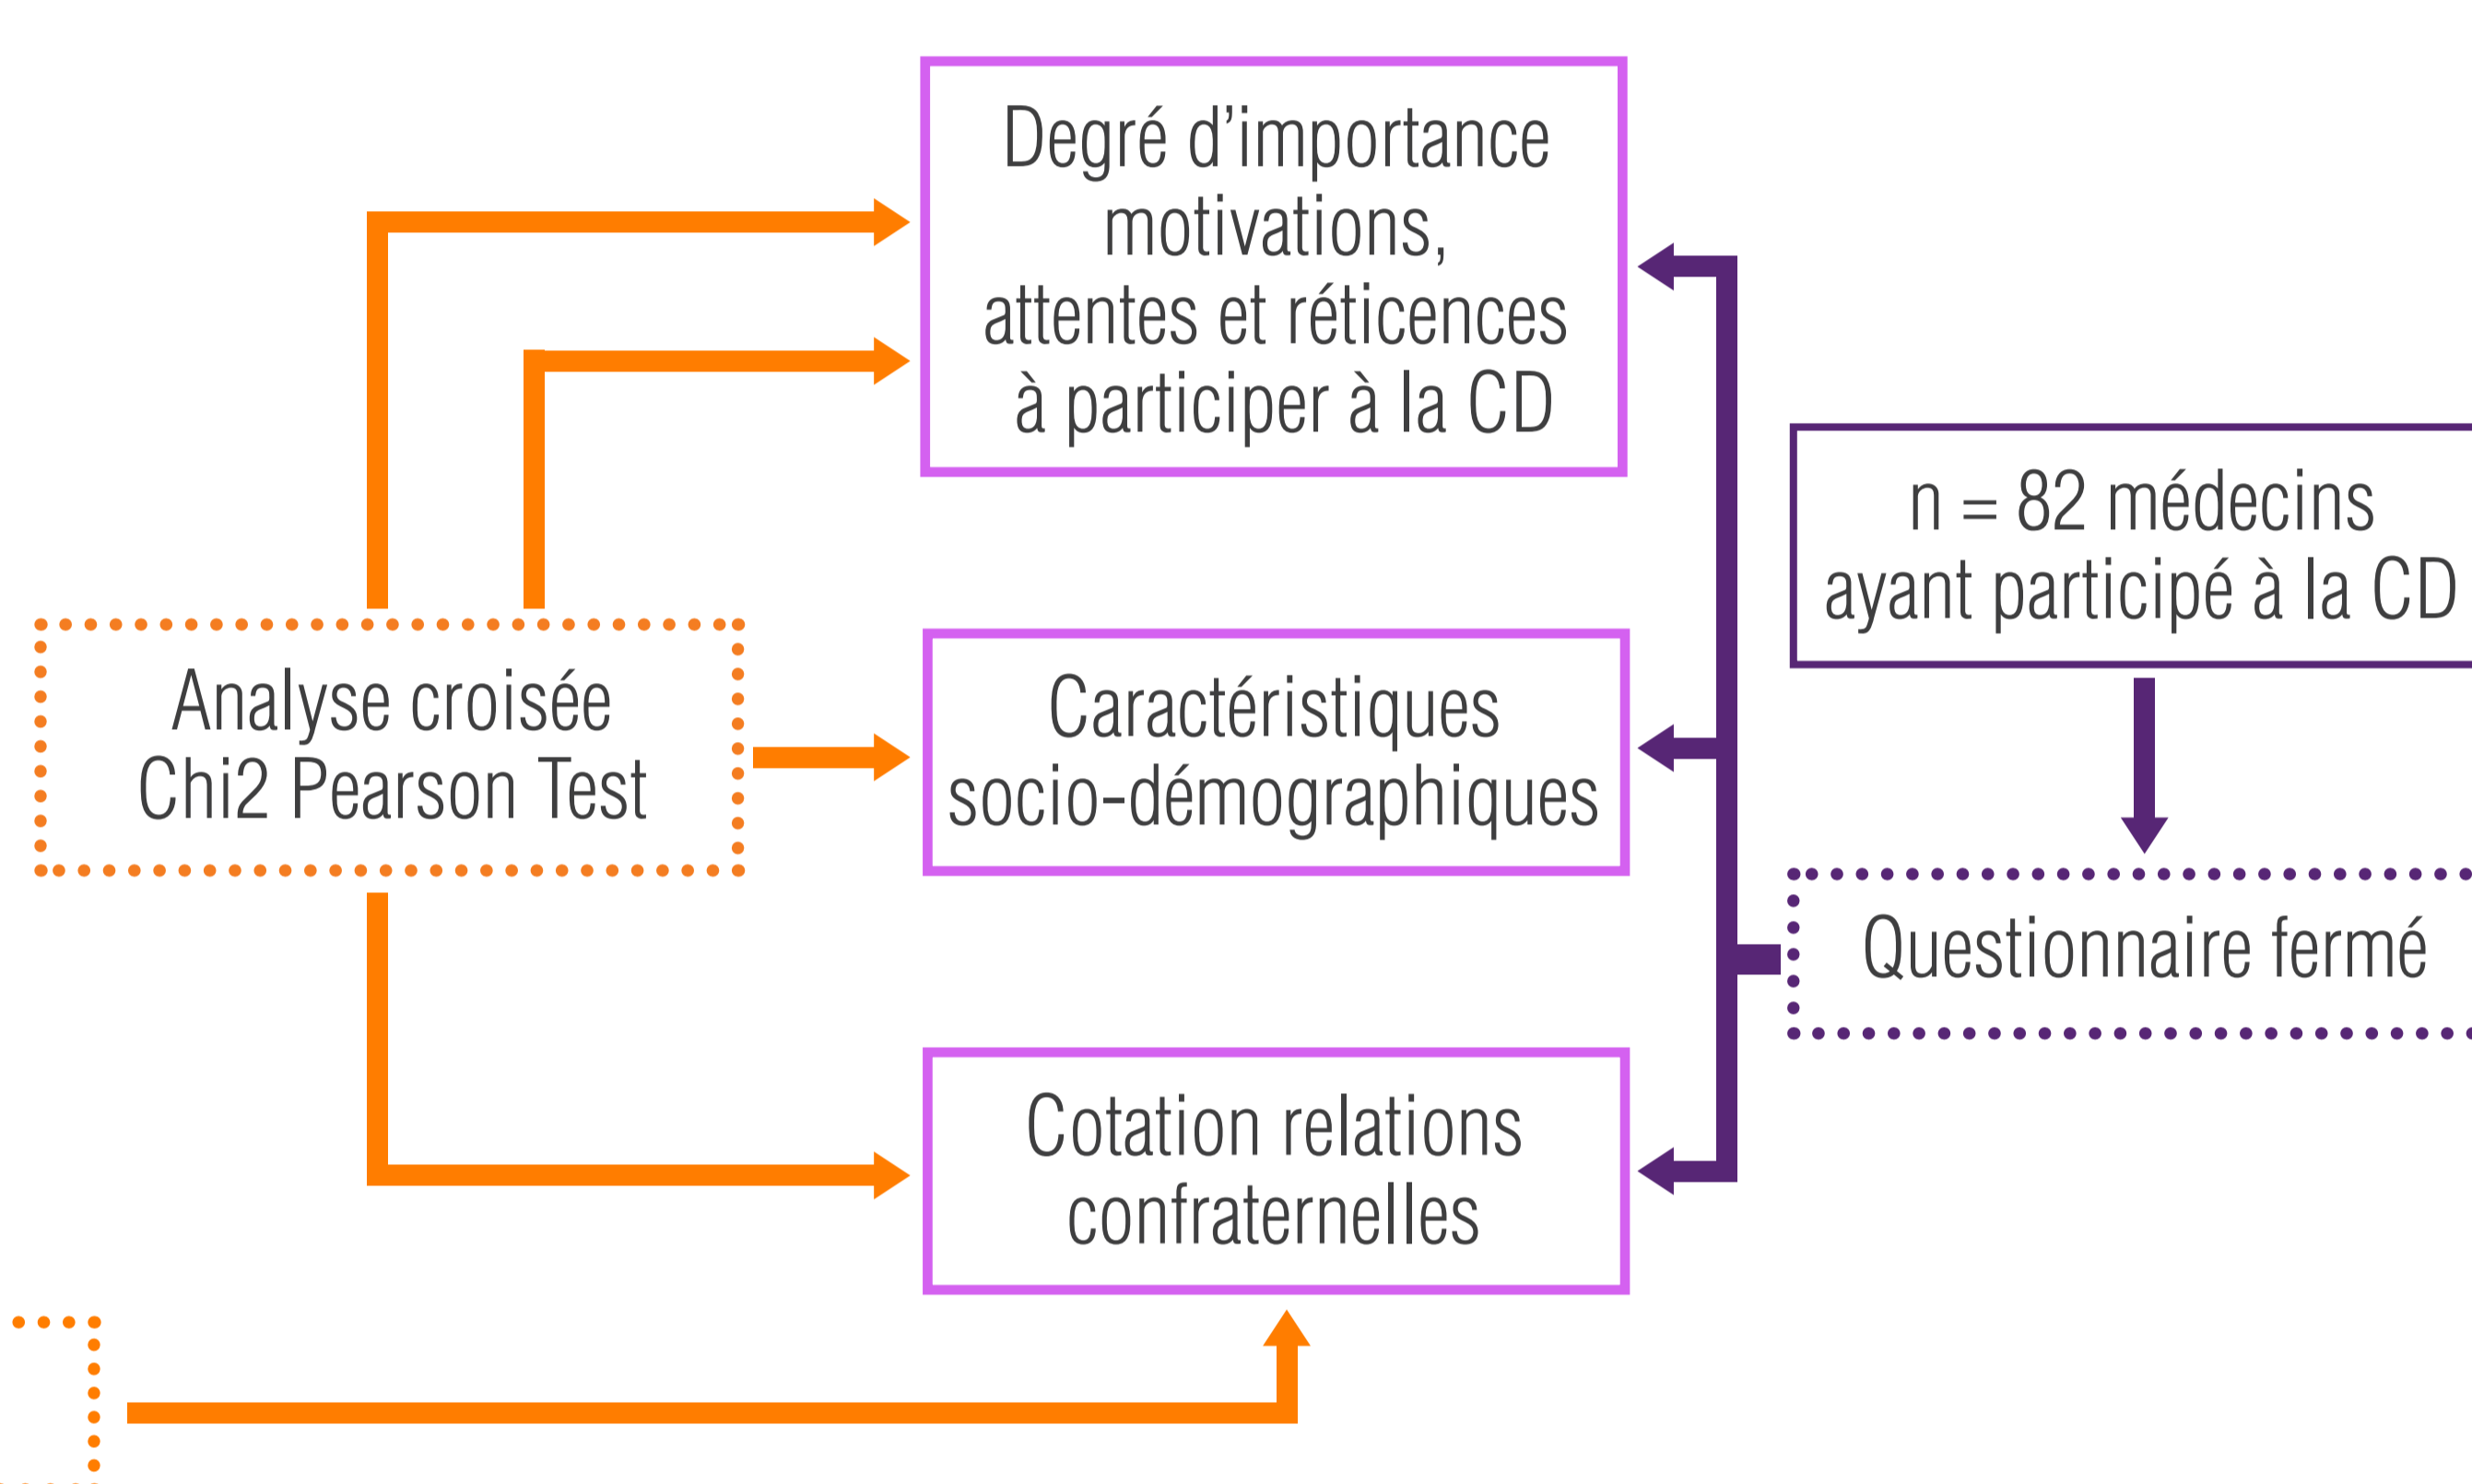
Degré d'importance motivations, attentes et réticences à participer à la CD

n = 82 médecins ayant participé à la CD

Analyse croisée Chi2 Pearson Test

Caractéristiques socio-démographiques

Questionnaire fermé

Cotation relations confraternelles